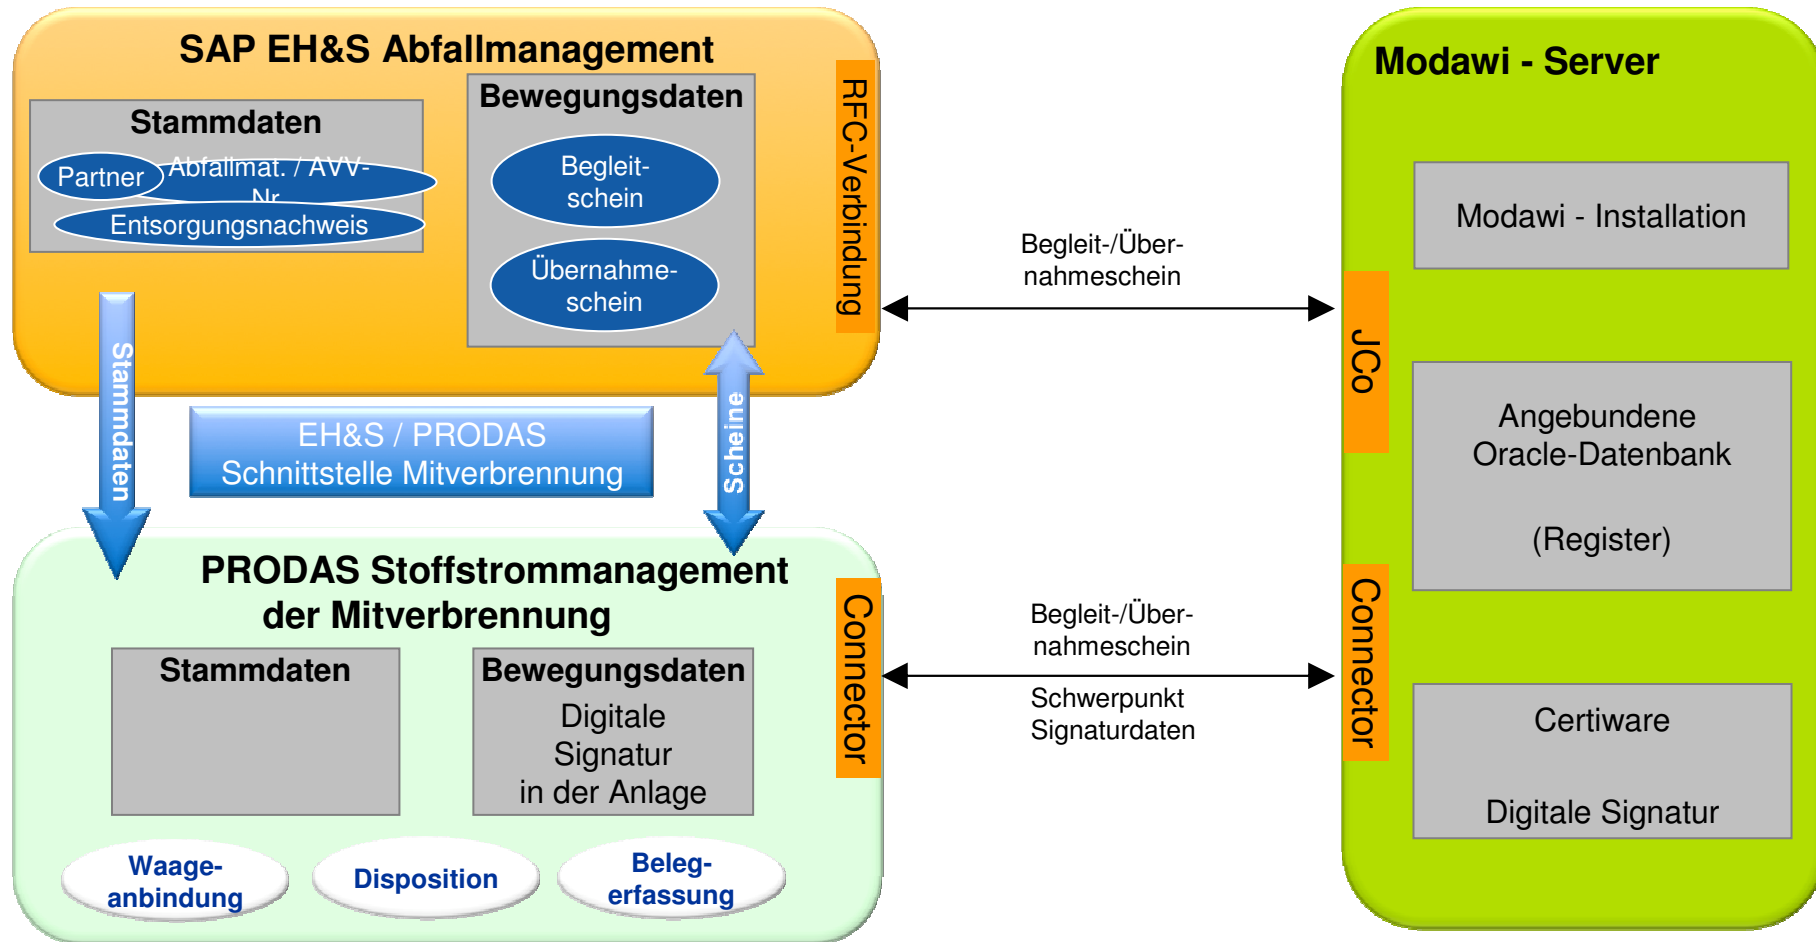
SAP EH&S Abfallmanagement

Stammdaten

Partner

Abfallmat. / AVV-Nr.

Entsorgungsnachweis

Bewegungsdaten

Begleitschein

Übernahmeschein

RFC-Verbindung

Stammdaten

EH&S / PRODAS
Schnittstelle Mitverbrennung

Scheine

PRODAS Stoffstrommanagement der Mitverbrennung

Stammdaten

Bewegungsdaten

Digitale Signatur in der Anlage

Waageanbindung

Disposition

Belegerfassung

Connector

Begleit-/Übernahmeschein

Begleit-/Übernahmeschein

Schwerpunkt Signaturdaten

Modawi - Server

Modawi - Installation

JCo

Angebundene Oracle-Datenbank

(Register)

Connector

Certiware

Digitale Signatur